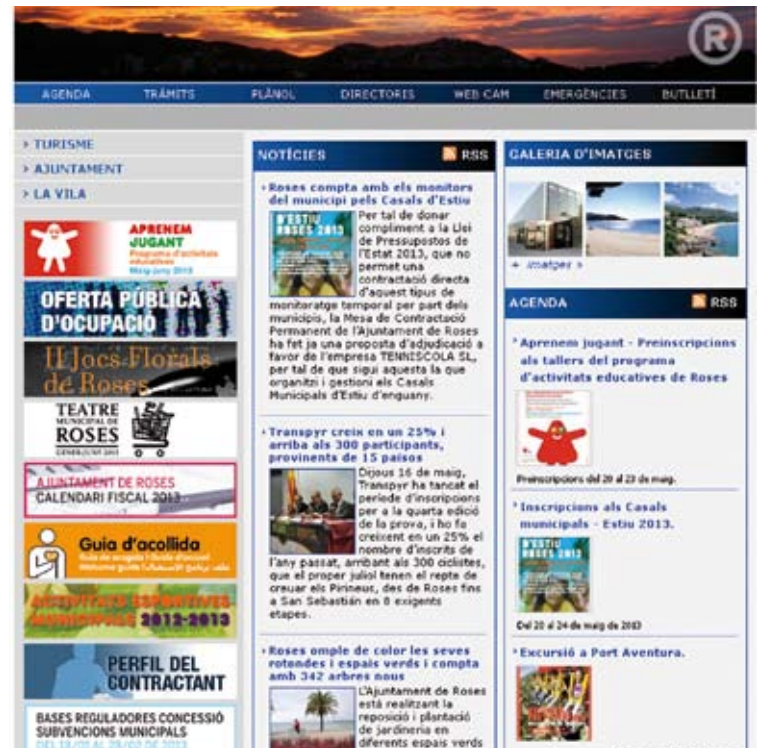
AGENDA TRÀMITS PLÀNOL DIRECTORIS WEB CAM EMERGÈNCIES BUTLLETÍ

› TURISME
› AJUNTAMENT
› LA VILA

APRENEM JUGANT Programa d'activitats educatives Maig-juny 2013

OFERTA PÚBLICA D'OCUPACIÓ

II Jocs Florals de Roses

TEATRE MUNICIPAL DE ROSES

AJUNTAMENT DE ROSES CALENDARI FISCAL 2013

Guia d'acollida

ACTIVITATS ESPORTIVES MUNICIPALS 2012-2013

PERFIL DEL CONTRACTANT

BASES REGULADORES CONCESSIÓ SUBVENCIONS MUNICIPALS

NOTÍCIES RSS

Roses compta amb els monitors del municipi pels Casals d'Estiu

Per tal de donar compliment a la Llei de Pressupostos de l'Estat 2013, que no permet una contractació directa d'aquest tipus de monitoratge temporal per part dels municipis, la Mesa de Contractació Permanent de l'Ajuntament de Roses ha fet ja una proposta d'adjudicació a favor de l'empresa TENNISCOLA SL, per tal de que sigui aquesta la que organitzi i gestioni els Casals Municipals d'Estiu d'enguany.

Transpyr creix en un 25% i arriba als 300 participants, provinents de 15 països

Dijous 16 de maig, Transpyr ha tancat el període d'inscripcions per a la quarta edició de la prova, i ho fa creixent en un 25% el nombre d'inscrits de l'any passat, arribant als 300 ciclistes, que el proper juliol tenen el repte de creuar els Pirineus, des de Roses fins a San Sebastián en 8 exigents etapes.

Roses omple de color les seves rotondes i espais verds i compta amb 342 arbres nous

L'Ajuntament de Roses està realitzant la reposició i plantació de jardineria en diferents espais verds

GALERIA D'IMATGES

+ imatges »

AGENDA RSS

Aprenem jugant - Preinscripcions als tallers del programa d'activitats educatives de Roses

Preinscripcions del 20 al 23 de maig.

Inscripcions als Casals municipals - Estiu 2013.

Del 20 al 24 de maig de 2013

Excursió a Port Aventura.